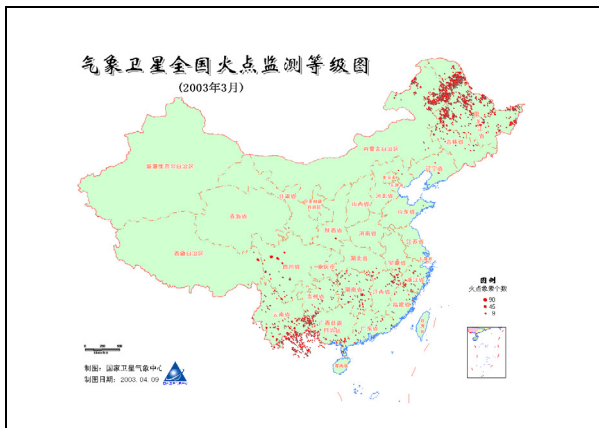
气象卫星全国火点监测等级图

(2003年3月)

新疆维吾尔自治区

西藏自治区

青海省

甘肃省

内蒙古自治区

黑龙江省

吉林省

辽宁省

河北省

山西省

陕西省

宁夏回族自治区

四川省

重庆市

贵州省

云南省

广西壮族自治区

广东省

湖南省

湖北省

河南省

山东省

江西省

福建省

安徽省

台湾省

海南省

图例

火点像素个数

90

45

9

制图：国家卫星气象中心

制图日期：2003.04.09